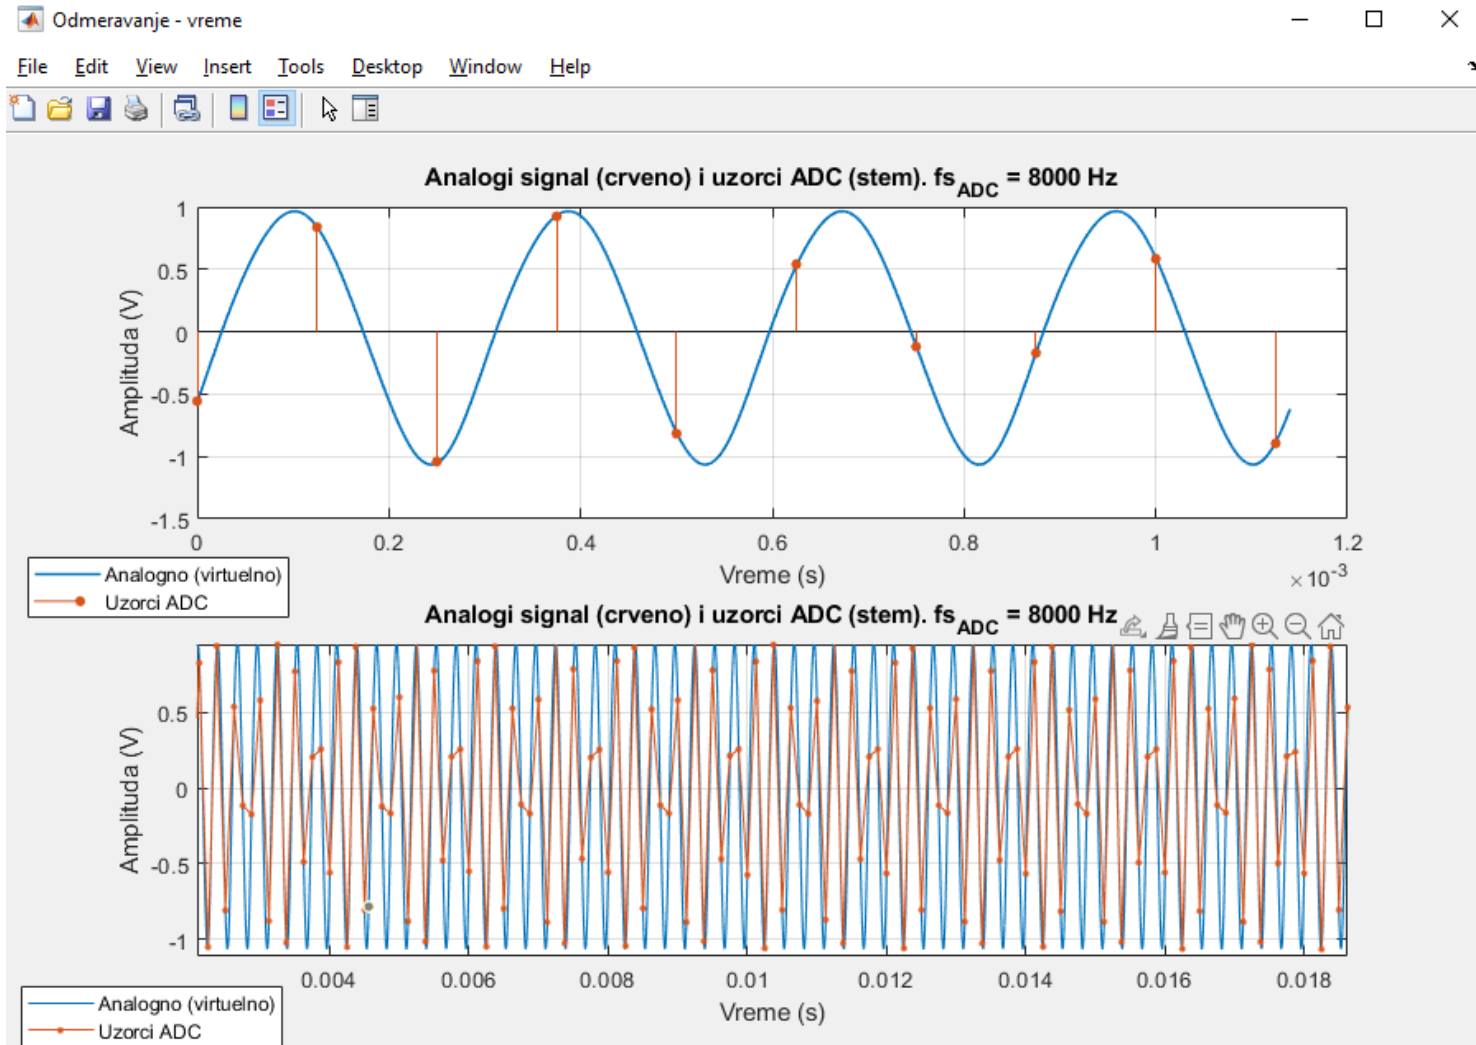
Odmeravanje - vreme

File Edit View Insert Tools Desktop Window Help

Analogi signal (crveno) i uzorci ADC (stem). $fs_{ADC}$ = 8000 Hz

1
0.5
0
-0.5
-1
-1.5

Amplituda (V)

0 0.2 0.4 0.6 0.8 1 1.2

Vreme (s)

$\times 10^{-3}$

Analogno (virtuelno)
Uzorci ADC

Analogi signal (crveno) i uzorci ADC (stem). $fs_{ADC}$ = 8000 Hz

0.5
0
-0.5
-1

Amplituda (V)

0.004 0.006 0.008 0.01 0.012 0.014 0.016 0.018

Vreme (s)

Analogno (virtuelno)
Uzorci ADC